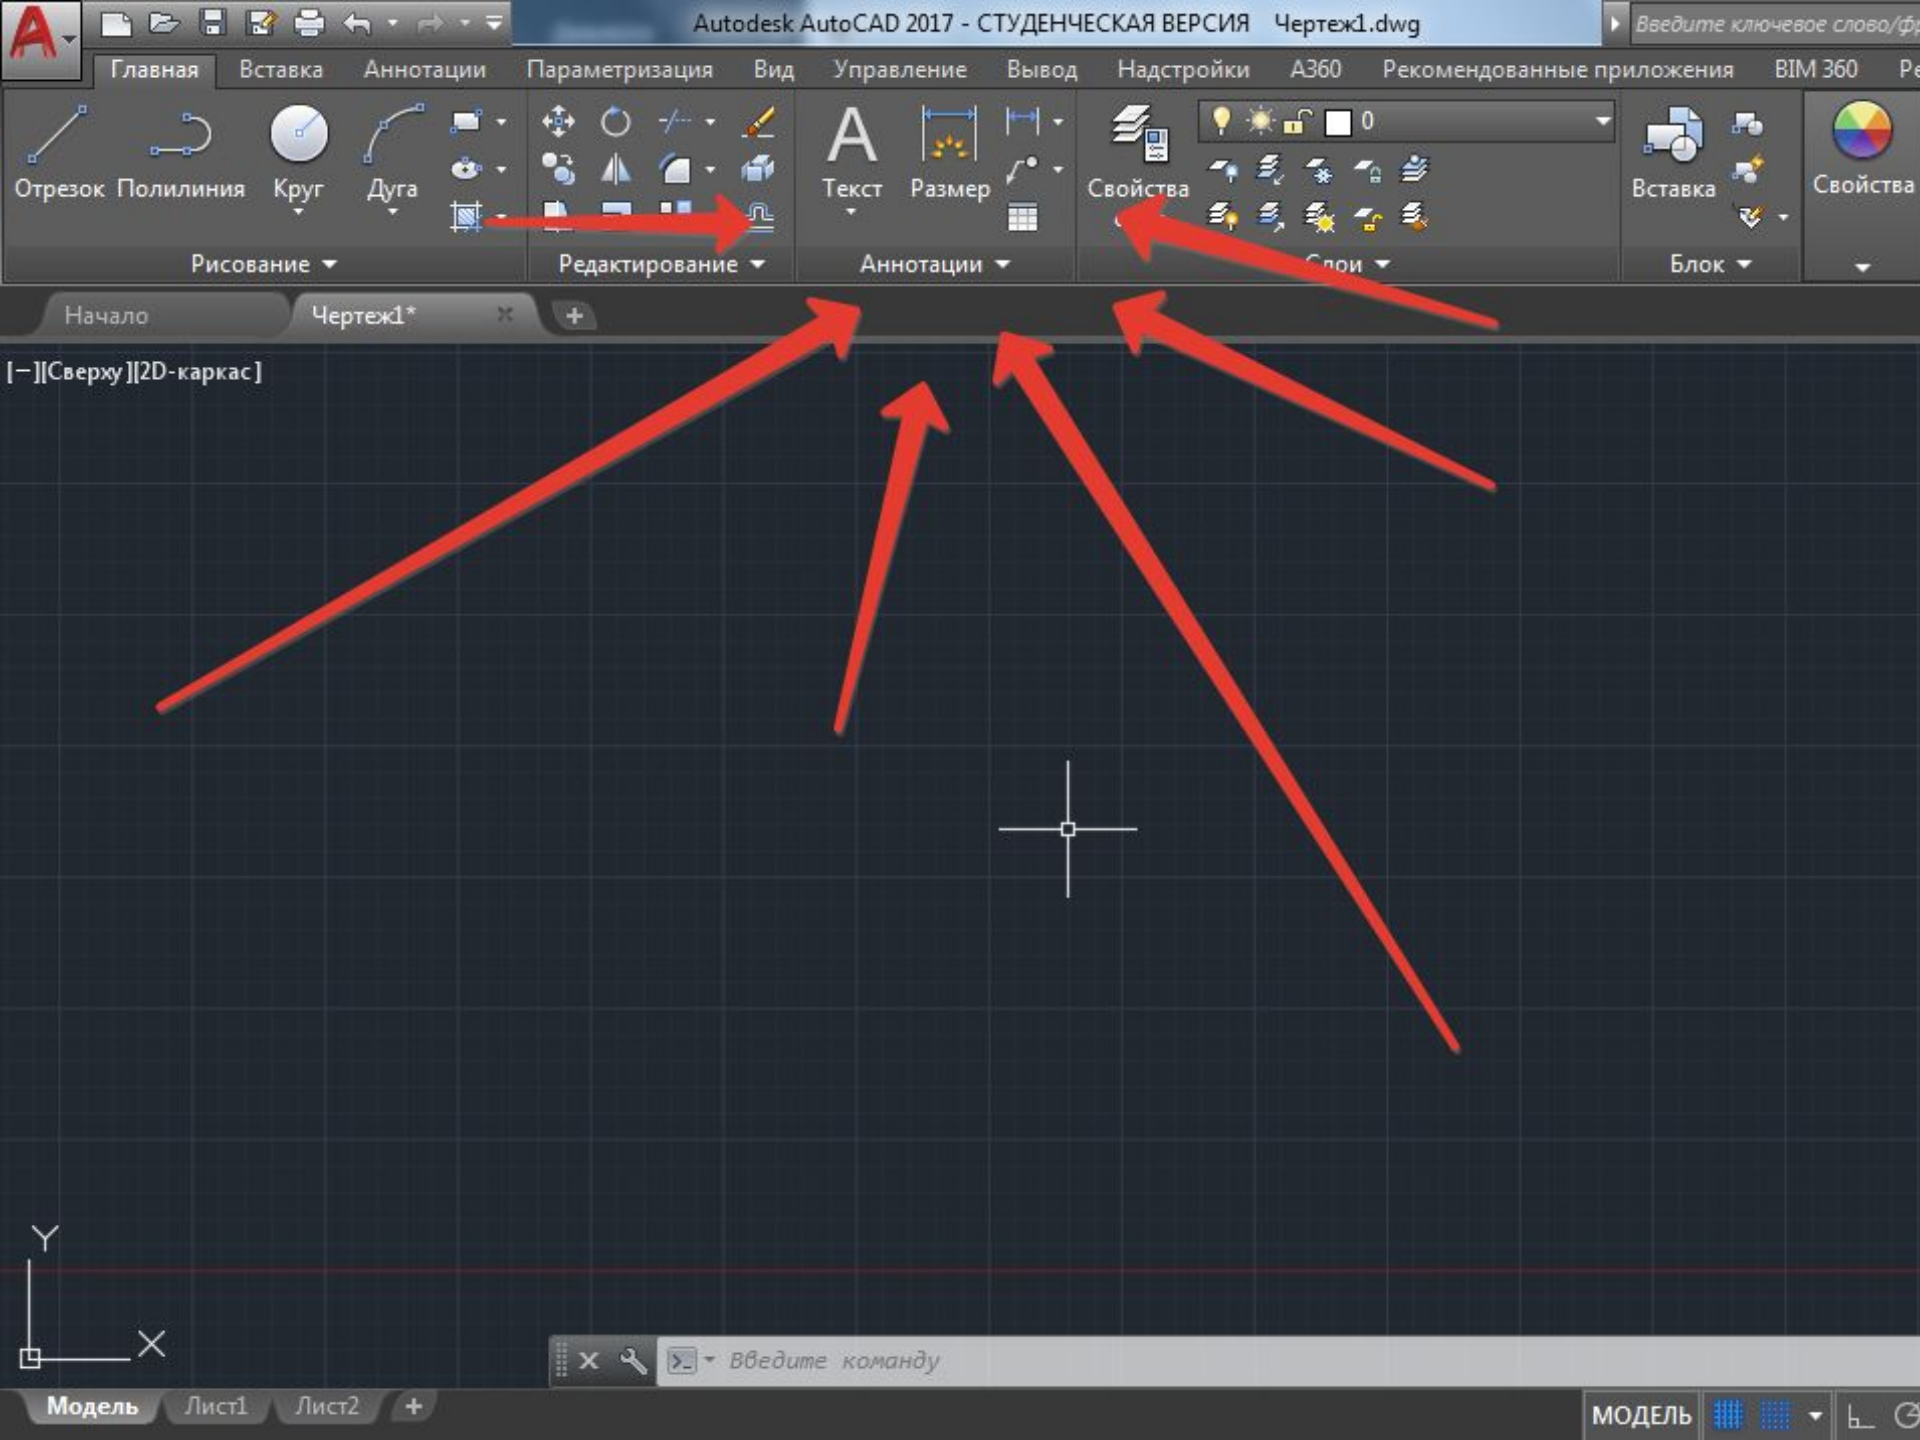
Autodesk AutoCAD 2017 - СТУДЕНЧЕСКАЯ ВЕРСИЯ Чертеж1.dwg

Введите ключевое слово/ф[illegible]

Главная Вставка Аннотации Параметризация Вид Управление Вывод Надстройки А360 Рекомендованные приложения BIM 360 Ре

Отрезок Полилиния Круг Дуга

Текст Размер

Свойства

0

Вставка

Свойства

Рисование Редактирование Аннотации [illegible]лои Блок

Начало Чертеж1*

[−][Сверху][2D-каркас]

Y

X

Введите команду

Модель Лист1 Лист2

МОДЕЛЬ